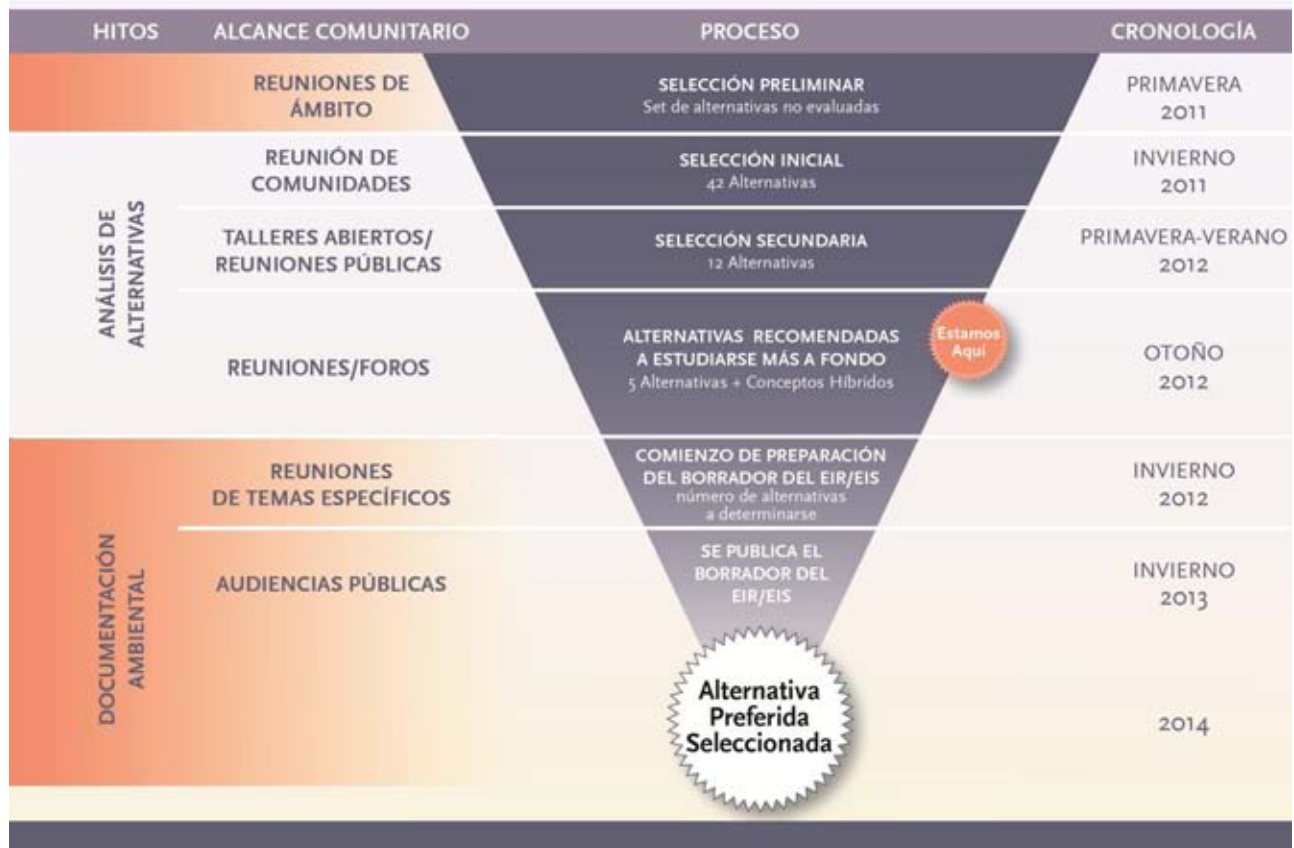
| HITOS | ALCANCE COMUNITARIO | PROCESO | CRONOLOGÍA |
|---|---|---|---|
| | REUNIONES DE ÁMBITO | SELECCIÓN PRELIMINAR Set de alternativas no evaluadas | PRIMAVERA 2011 |
| ANÁLISIS DE ALTERNATIVAS | REUNIÓN DE COMUNIDADES | SELECCIÓN INICIAL 42 Alternativas | INVIERNO 2011 |
| | TALLERES ABIERTOS/ REUNIONES PÚBLICAS | SELECCIÓN SECUNDARIA 12 Alternativas | PRIMAVERA-VERANO 2012 |
| | REUNIONES/FOROS | ALTERNATIVAS RECOMENDADAS A ESTUDIARSE MÁS A FONDO 5 Alternativas + Conceptos Híbridos | OTOÑO 2012 |
| DOCUMENTACIÓN AMBIENTAL | REUNIONES DE TEMAS ESPECÍFICOS | COMIENZO DE PREPARACIÓN DEL BORRADOR DEL EIR/EIS número de alternativas a determinarse | INVIERNO 2012 |
| | AUDIENCIAS PÚBLICAS | SE PUBLICA EL BORRADOR DEL EIR/EIS | INVIERNO 2013 |
| | | Alternativa Preferida Seleccionada | 2014 |

Estamos Aqui